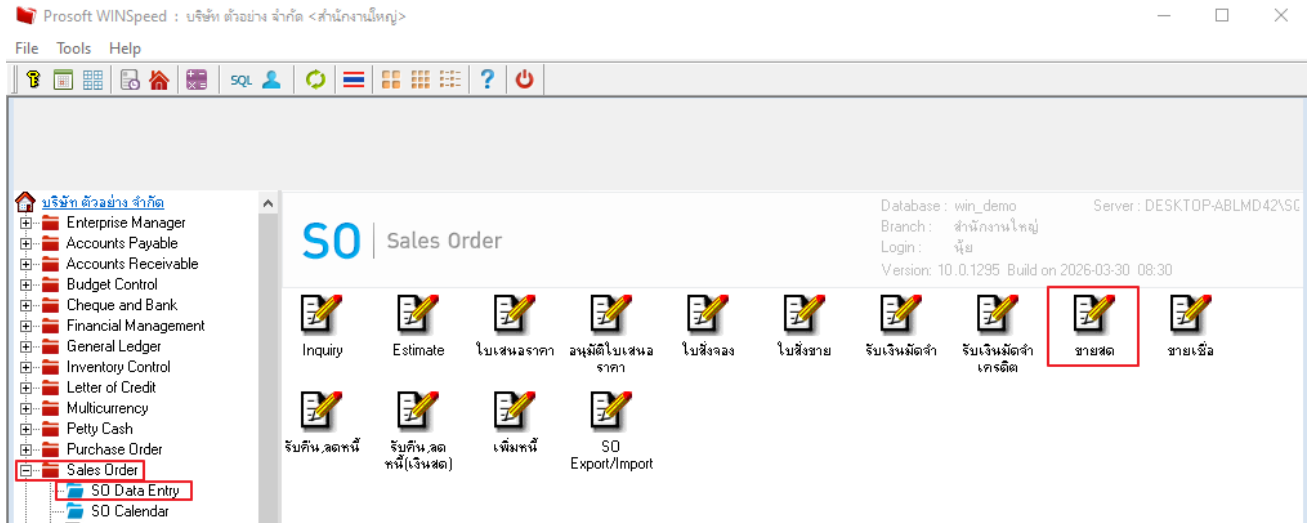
Prosoft WINSpeed : บริษัท ตัวอย่าง จำกัด <สำนักงานใหญ่>

File Tools Help

SQL

บริษัท ตัวอย่าง จำกัด
Enterprise Manager
Accounts Payable
Accounts Receivable
Budget Control
Cheque and Bank
Financial Management
General Ledger
Inventory Control
Letter of Credit
Multicurrency
Petty Cash
Purchase Order
Sales Order
SO Data Entry
SO Calendar

SO | Sales Order

Database : win_demo
Branch : สำนักงานใหญ่
Login : นุ้ย
Version: 10.0.1295 Build on 2026-03-30 08:30
Server : DESKTOP-ABLMD42\SC

Inquiry
Estimate
ใบเสนอราคา
อนุมัติใบเสนอราคา
ใบสั่งจอง
ใบสั่งขาย
รับเงินมัดจำ
รับเงินมัดจำเครดิต
ขายสด
ขายเชื่อ
รับคืน,ลดหนี้
รับคืน,ลดหนี้(เงินสด)
เพิ่มหนี้
SO Export/Import